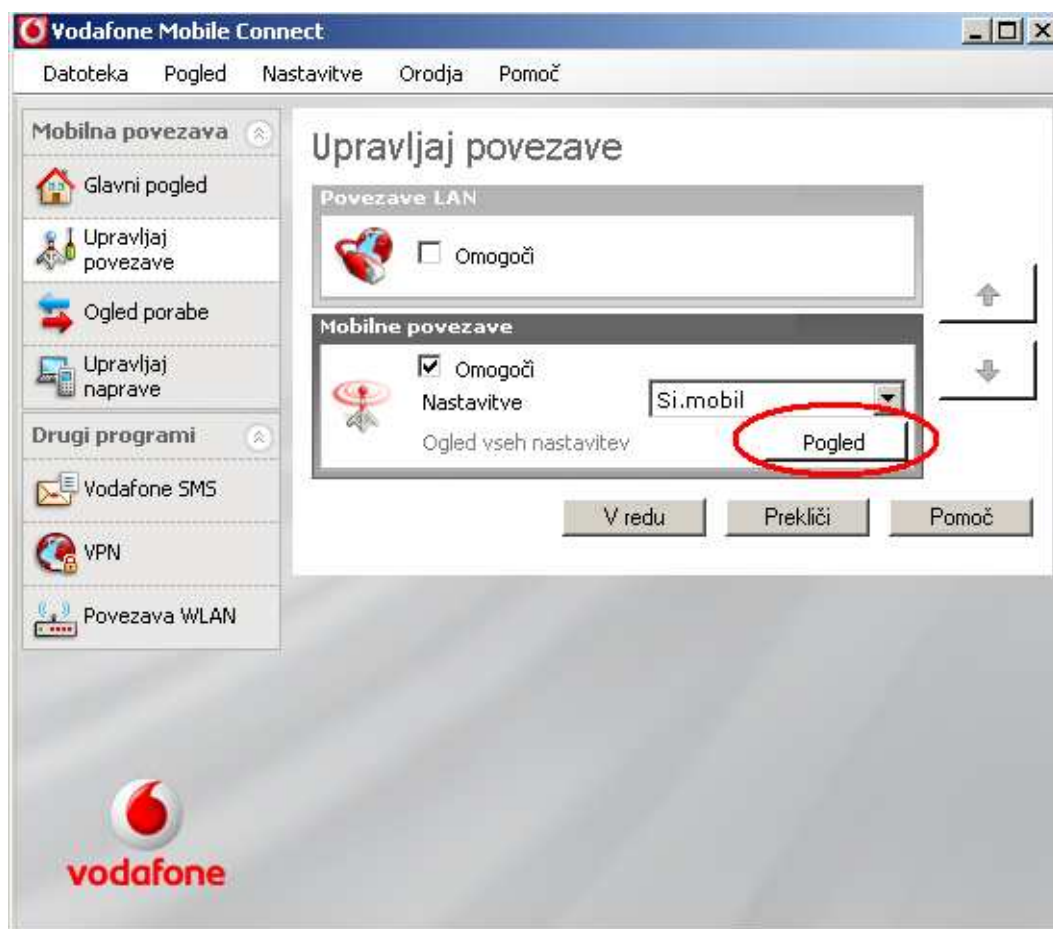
Vodafone Mobile Connect

Datoteka Pogled Nastavitve Orodja Pomoč

Mobilna povezava

Glavni pogled

Upravljaj povezave

Ogled porabe

Upravljaj naprave

Drugi programi

Vodafone SMS

VPN

Povezava WLAN

vodafone

Upravljaj povezave

Povezave LAN

Omogoči

Mobilne povezave

Omogoči

Nastavitve Si.mobil

Ogled vseh nastavitev Pogled

V redu Prekliči Pomoč